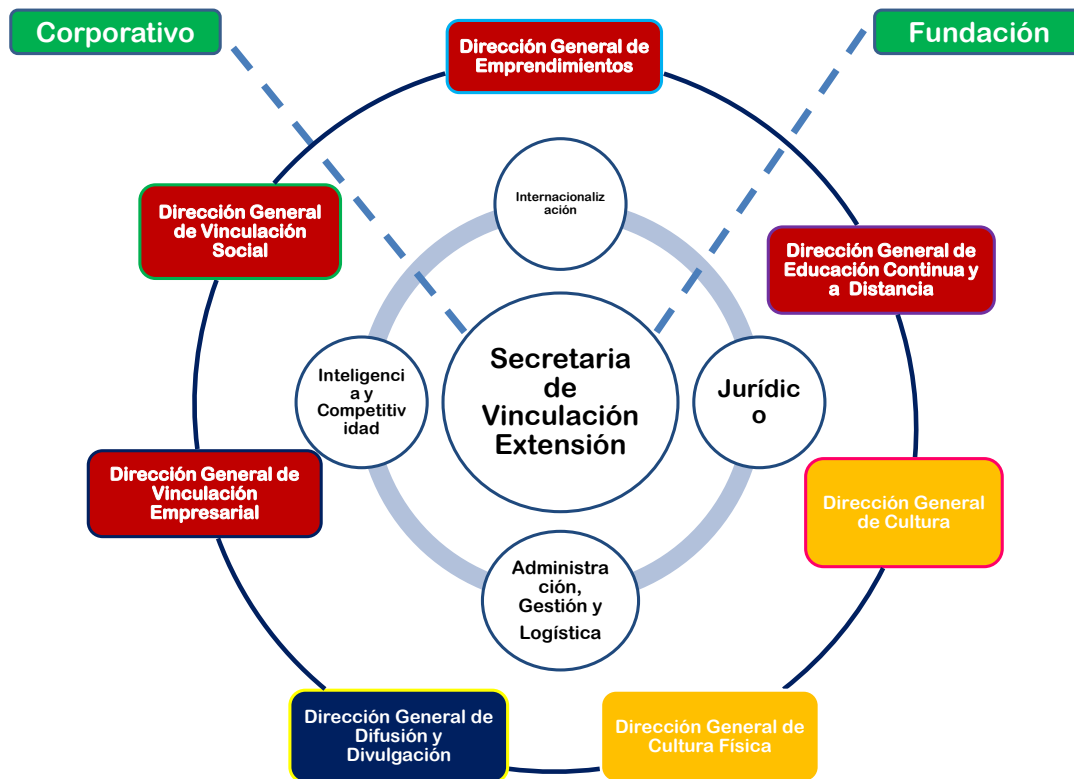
Corporativo

Dirección General de Emprendimientos

Fundación

Internacionaliz ación

Dirección General de Vinculación Social

Dirección General de Educación Continua y a Distancia

Inteligenci a y Competitiv idad

Secretaria de Vinculación Extensión

Jurídic o

Dirección General de Vinculación Empresarial

Dirección General de Cultura

Administra ción, Gestión y Logística

Dirección General de Difusión y Divulgación

Dirección General de Cultura Física